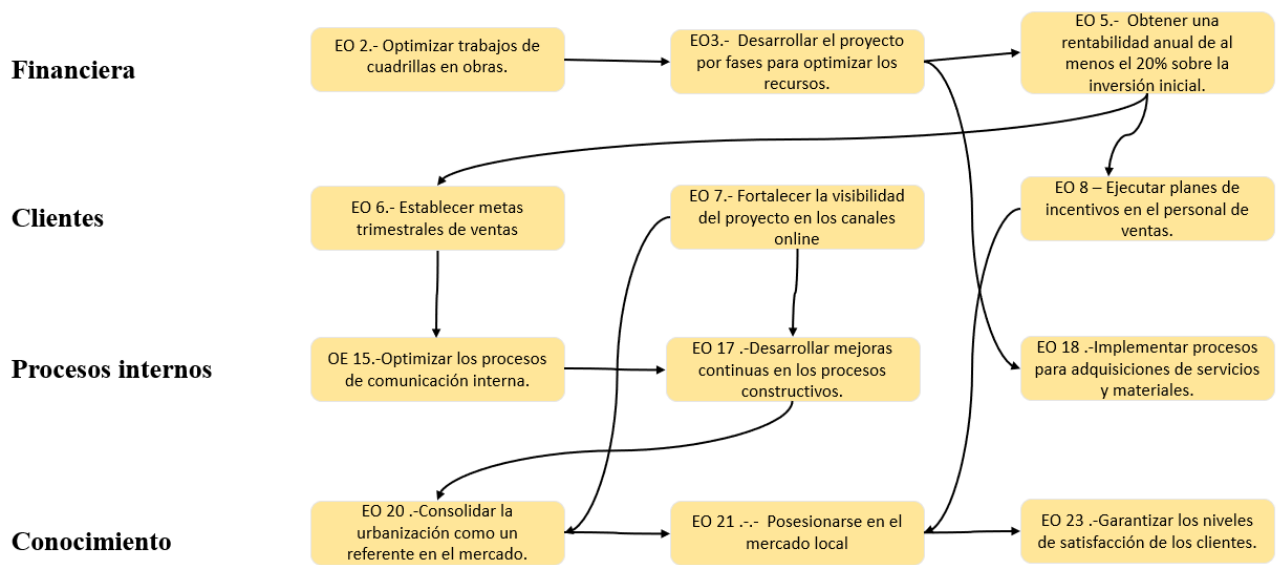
Financiera

EO 2.- Optimizar trabajos de cuadrillas en obras.

EO3.- Desarrollar el proyecto por fases para optimizar los recursos.

EO 5.- Obtener una rentabilidad anual de al menos el 20% sobre la inversión inicial.

Clientes

EO 6.- Establecer metas trimestrales de ventas

EO 7.- Fortalecer la visibilidad del proyecto en los canales online

EO 8 – Ejecutar planes de incentivos en el personal de ventas.

Procesos internos

OE 15.-Optimizar los procesos de comunicación interna.

EO 17 .-Desarrollar mejoras continuas en los procesos constructivos.

EO 18 .-Implementar procesos para adquisiciones de servicios y materiales.

Conocimiento

EO 20 .-Consolidar la urbanización como un referente en el mercado.

EO 21 .-.- Posesionarse en el mercado local

EO 23 .-Garantizar los niveles de satisfacción de los clientes.